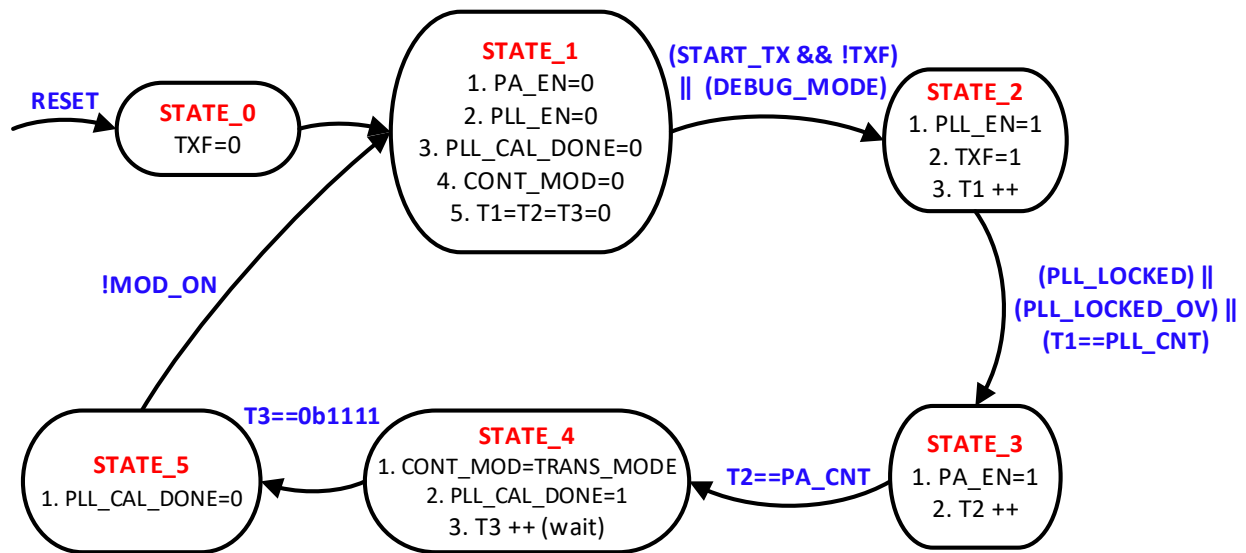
RESET

STATE_0
TXF=0

STATE_1
1. PA_EN=0
2. PLL_EN=0
3. PLL_CAL_DONE=0
4. CONT_MOD=0
5. T1=T2=T3=0

(START_TX && !TXF) || (DEBUG_MODE)

STATE_2
1. PLL_EN=1
2. TXF=1
3. T1 ++

(PLL_LOCKED) || (PLL_LOCKED_OV) || (T1==PLL_CNT)

!MOD_ON

STATE_3
1. PA_EN=1
2. T2 ++

T2==PA_CNT

STATE_4
1. CONT_MOD=TRANS_MODE
2. PLL_CAL_DONE=1
3. T3 ++ (wait)

T3==0b1111

STATE_5
1. PLL_CAL_DONE=0